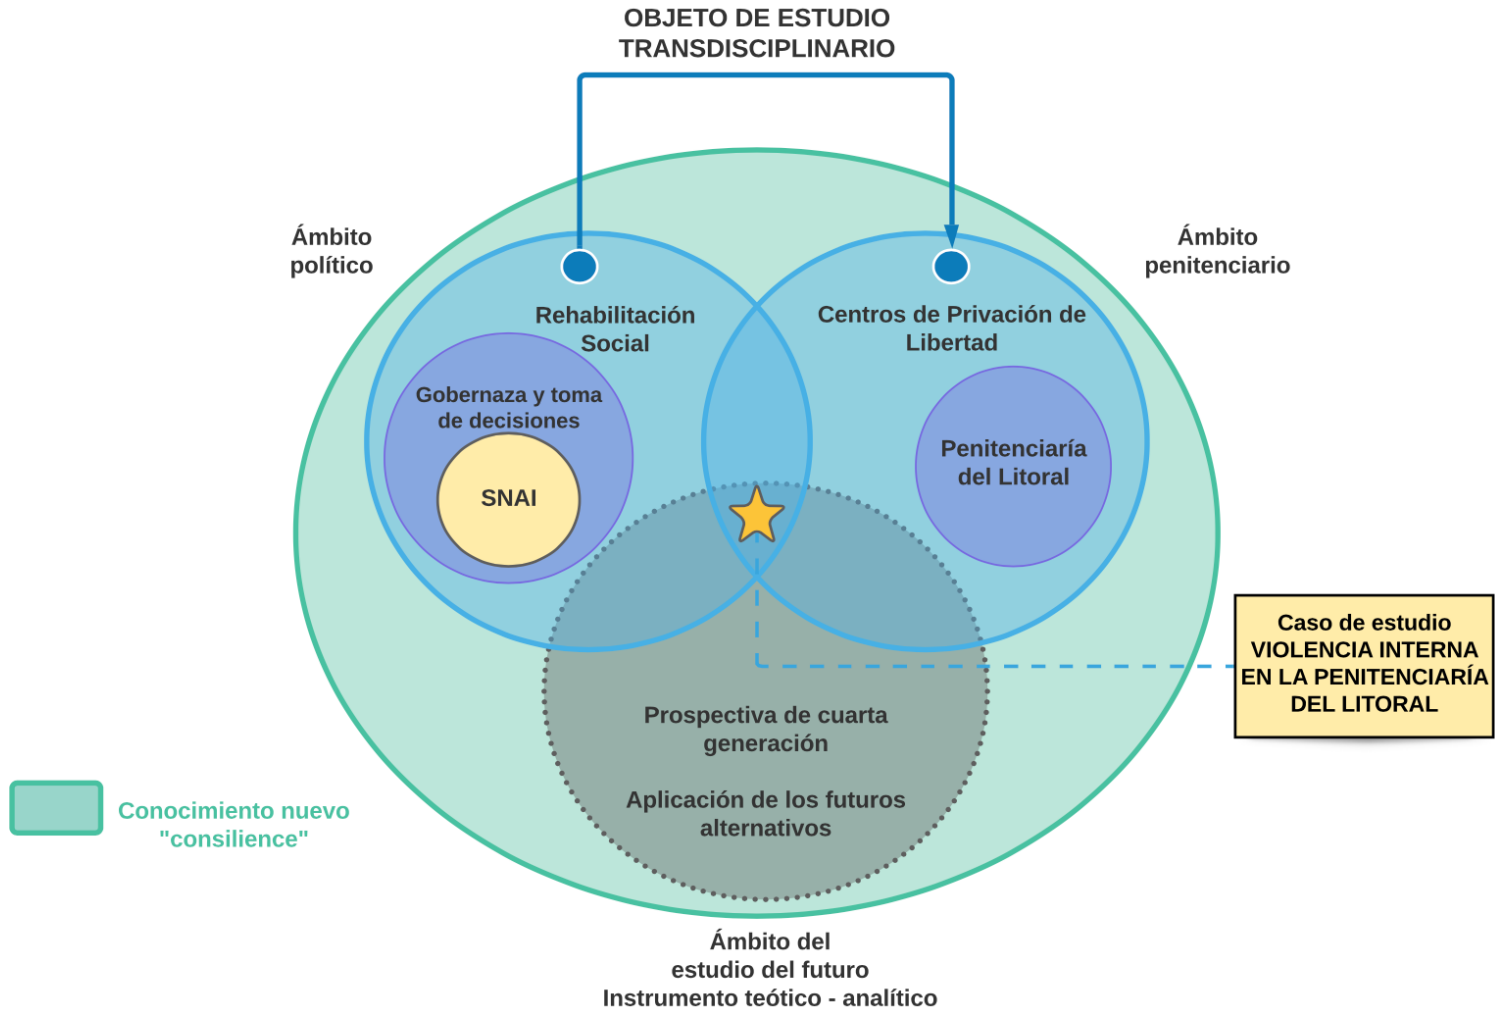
OBJETO DE ESTUDIO TRANSDISCIPLINARIO

Ámbito político

Ámbito penitenciario

Rehabilitación Social

Centros de Privación de Libertad

Gobernaza y toma de decisiones

SNAI

Penitenciaría del Litoral

Caso de estudio VIOLENCIA INTERNA EN LA PENITENCIARÍA DEL LITORAL

Prospectiva de cuarta generación

Aplicación de los futuros alternativos

Conocimiento nuevo "consilience"

Ámbito del estudio del futuro Instrumento teótico - analítico